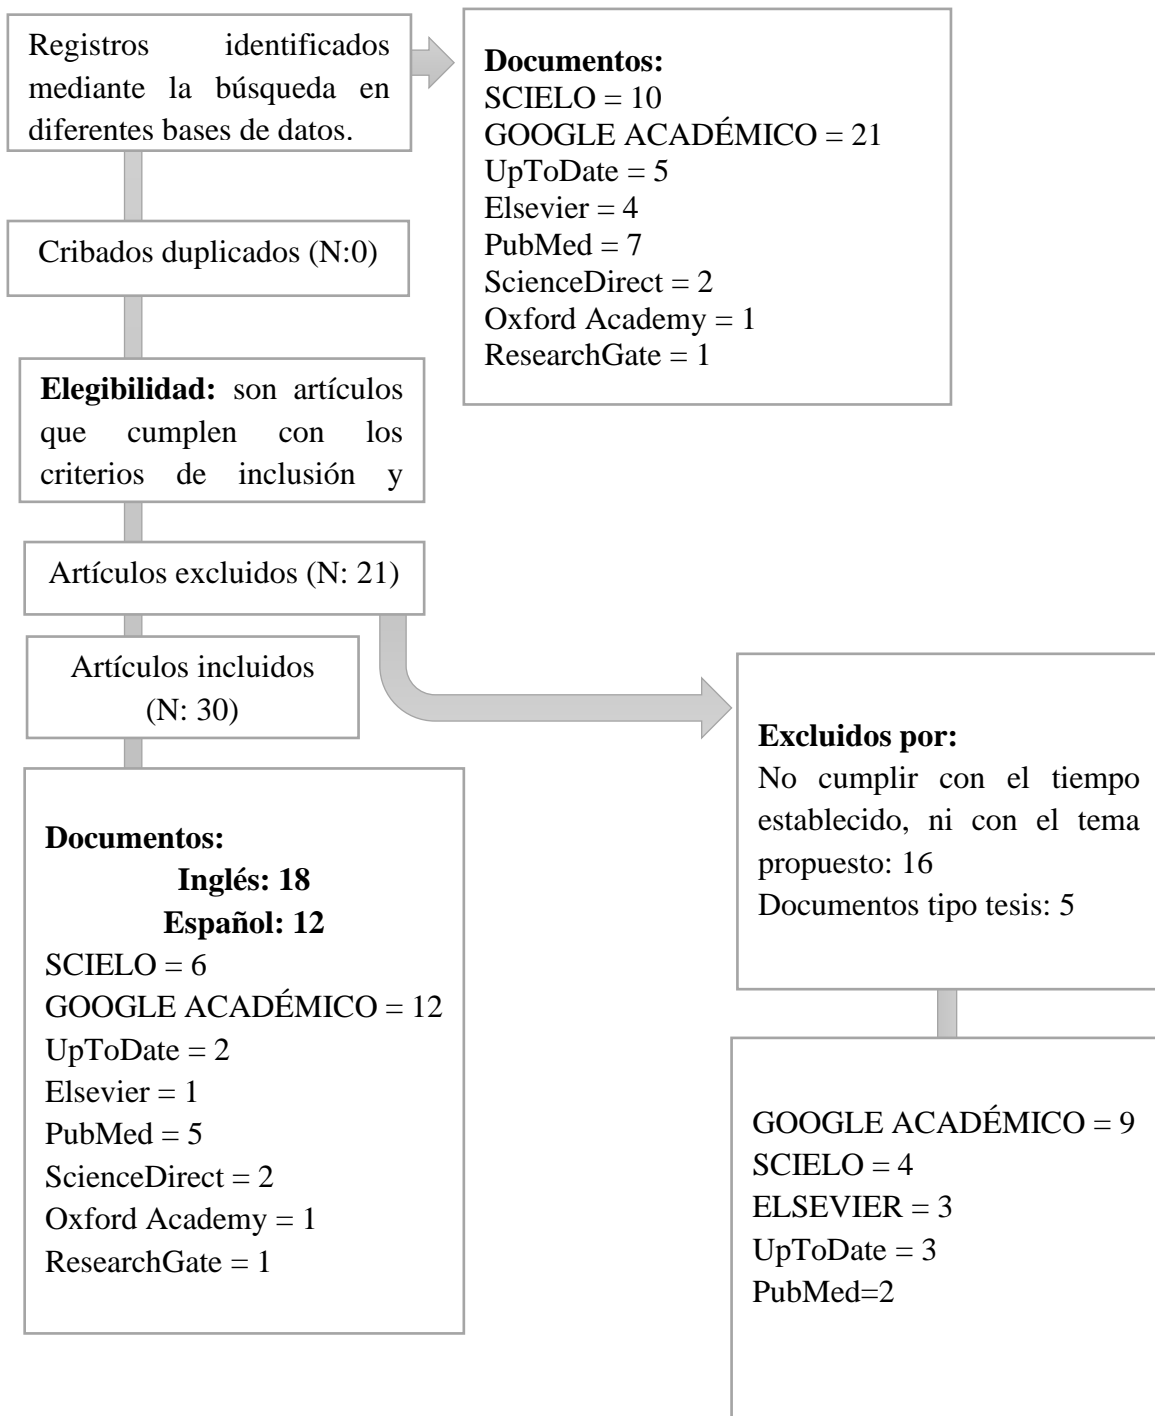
Registros identificados mediante la búsqueda en diferentes bases de datos.

**Documentos:**
SCIELO = 10
GOOGLE ACADÉMICO = 21
UpToDate = 5
Elsevier = 4
PubMed = 7
ScienceDirect = 2
Oxford Academy = 1
ResearchGate = 1

Cribados duplicados (N:0)

**Elegibilidad:** son artículos que cumplen con los criterios de inclusión y

Artículos excluidos (N: 21)

Artículos incluidos (N: 30)

**Documentos:**
**Inglés: 18**
**Español: 12**
SCIELO = 6
GOOGLE ACADÉMICO = 12
UpToDate = 2
Elsevier = 1
PubMed = 5
ScienceDirect = 2
Oxford Academy = 1
ResearchGate = 1

**Excluidos por:**
No cumplir con el tiempo establecido, ni con el tema propuesto: 16
Documentos tipo tesis: 5

GOOGLE ACADÉMICO = 9
SCIELO = 4
ELSEVIER = 3
UpToDate = 3
PubMed=2